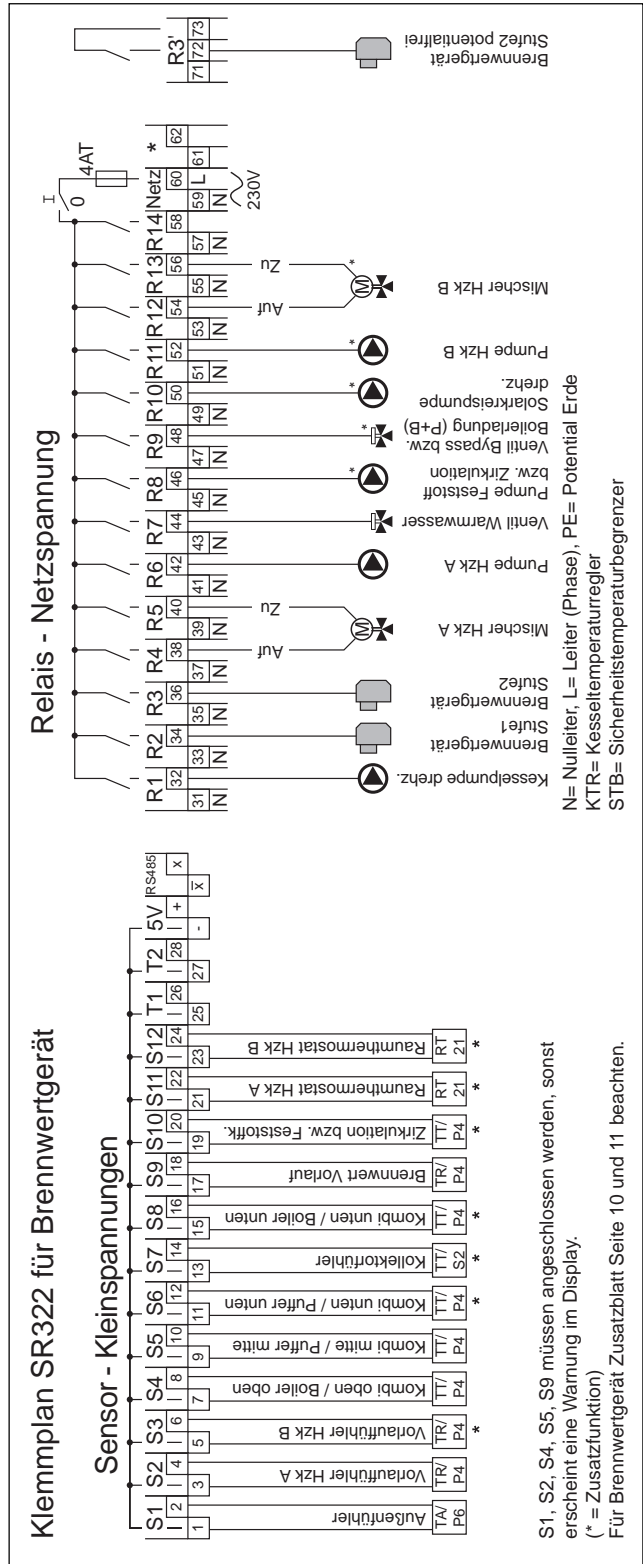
Klemmplan SR322 für Brennwertgerät

Sensor - Kleinspannungen

S1 S2 S3 S4 S5 S6 S7 S8 S9 S10 S11 S12 T1 T2 5V RS485

1 2 3 4 5 6 7 8 9 10 11 12 13 14 15 16 17 18 19 20 21 22 23 24 25 26 27 28 + - x $\bar{x}$

Außenfühler TA/P6
Vorlauffühler Hzk A TR/P4
Vorlauffühler Hzk B TR/P4 *
Kombi oben / Boiler oben TT/P4
Kombi mitte / Puffer mitte TT/P4
Kombi unten / Puffer unten TT/P4 *
Kollektorfühler TT/S2 *
Kombi unten / Boiler unten TT/P4 *
Brennwert Vorlauf TR/P4
Zirkulation bzw. Feststoffk. TT/P4 *
Raumthermostat Hzk A RT 21 *
Raumthermostat Hzk B RT 21 *

S1, S2, S4, S5, S9 müssen angeschlossen werden, sonst erscheint eine Warnung im Display.
(* = Zusatzfunktion)
Für Brennwertgerät Zusatzblatt Seite 10 und 11 beachten.

Relais - Netzspannung

R1 R2 R3 R4 R5 R6 R7 R8 R9 R10 R11 R12 R13 R14 Netz *

31 32 33 34 35 36 37 38 39 40 41 42 43 44 45 46 47 48 49 50 51 52 53 54 55 56 57 58 59 60 61 62

N N N N N N N N N N N N L

Kesselpumpe drehz.
Brennwertgerät Stufe1
Brennwertgerät Stufe2
Mischer Hzk A Auf Zu
Pumpe Hzk A
Ventil Warmwasser
Pumpe Feststoff bzw. Zirkulation *
Ventil Bypass bzw. Boilerladung (P+B) *
Solarkreispumpe drehz. *
Pumpe Hzk B *
Mischer Hzk B Auf Zu *

I 0 4AT 230V

R3' 71 72 73
Brennwertgerät Stufe2 potentialfrei

N= Nulleiter, L= Leiter (Phase), PE= Potential Erde
KTR= Kesseltemperaturregler
STB= Sicherheitstemperaturbegrenzer